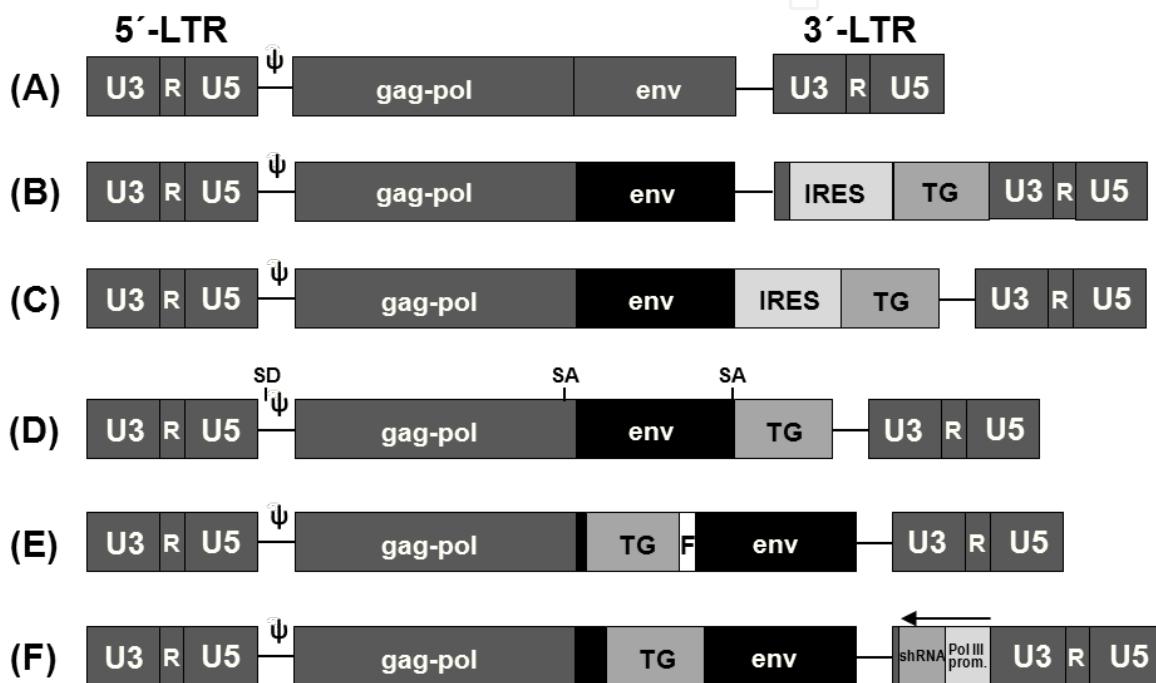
5´-LTR

3´-LTR

(A) U3 R U5 ψ gag-pol env U3 R U5

(B) U3 R U5 ψ gag-pol env IRES TG U3 R U5

(C) U3 R U5 ψ gag-pol env IRES TG U3 R U5

(D) SD SA SA U3 R U5 ψ gag-pol env TG U3 R U5

(E) U3 R U5 ψ gag-pol TG F env U3 R U5

(F) U3 R U5 ψ gag-pol TG env shRNA Pol III prom. U3 R U5